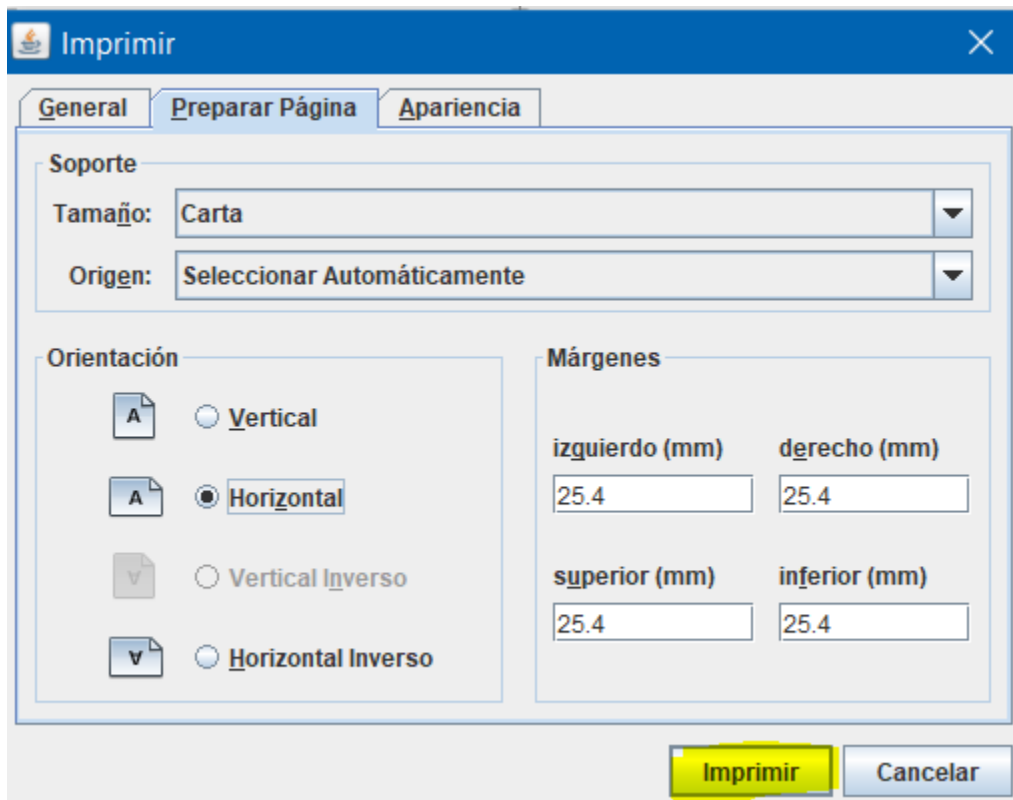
Imprimir

General | Preparar Página | Apariencia

Soporte

Tamaño: Carta

Origen: Seleccionar Automáticamente

Orientación

A Vertical

A Horizontal

A Vertical Inverso

A Horizontal Inverso

Márgenes

izquierdo (mm) 25.4

derecho (mm) 25.4

superior (mm) 25.4

inferior (mm) 25.4

Imprimir

Cancelar